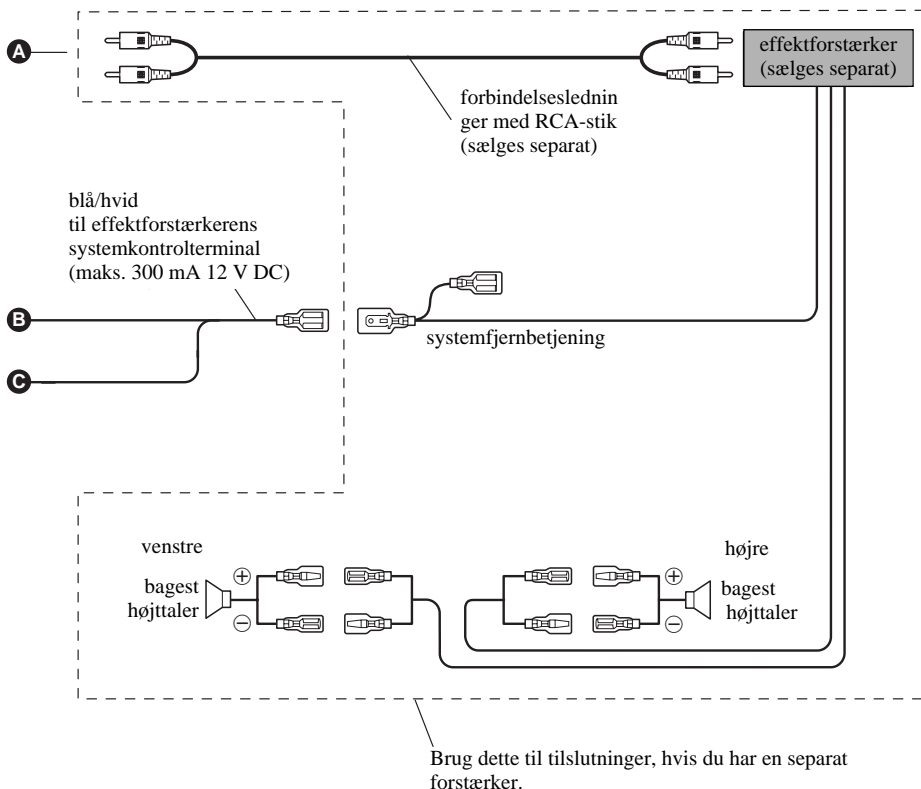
A

effektforstærker (sælges separat)

forbindelsesledninger med RCA-stik (sælges separat)

blå/hvid til effektforstærkerens systemkontrolterminal (maks. 300 mA 12 V DC)

B

C

systemfjernbetjening

venstre

bagest højttaler

⊕

⊖

højre

bagest højttaler

⊕

⊖

Brug dette til tilslutninger, hvis du har en separat forstærker.